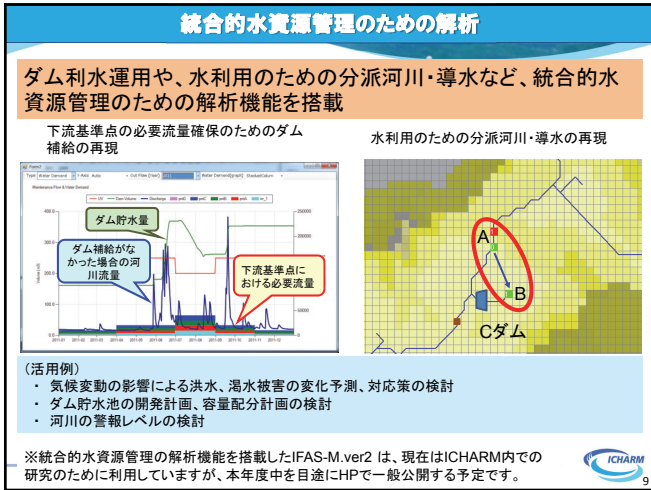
統合的水資源管理のための解析

ダム利水運用や、水利用のための分派河川・導水など、統合的水資源管理のための解析機能を搭載

下流基準点の必要流量確保のためのダム補給の再現

ダム貯水量

ダム補給がなかった場合の河川流量

下流基準点における必要流量

水利用のための分派河川・導水の再現

A

B

Cダム

（活用例）
・ 気候変動の影響による洪水、渇水被害の変化予測、対応策の検討
・ ダム貯水池の開発計画、容量配分計画の検討
・ 河川の警報レベルの検討

※統合的水資源管理の解析機能を搭載したIFAS-M.ver2 は、現在はICHARM内での研究のために利用していますが、本年度中を目途にHPで一般公開する予定です。

ICHARM

9